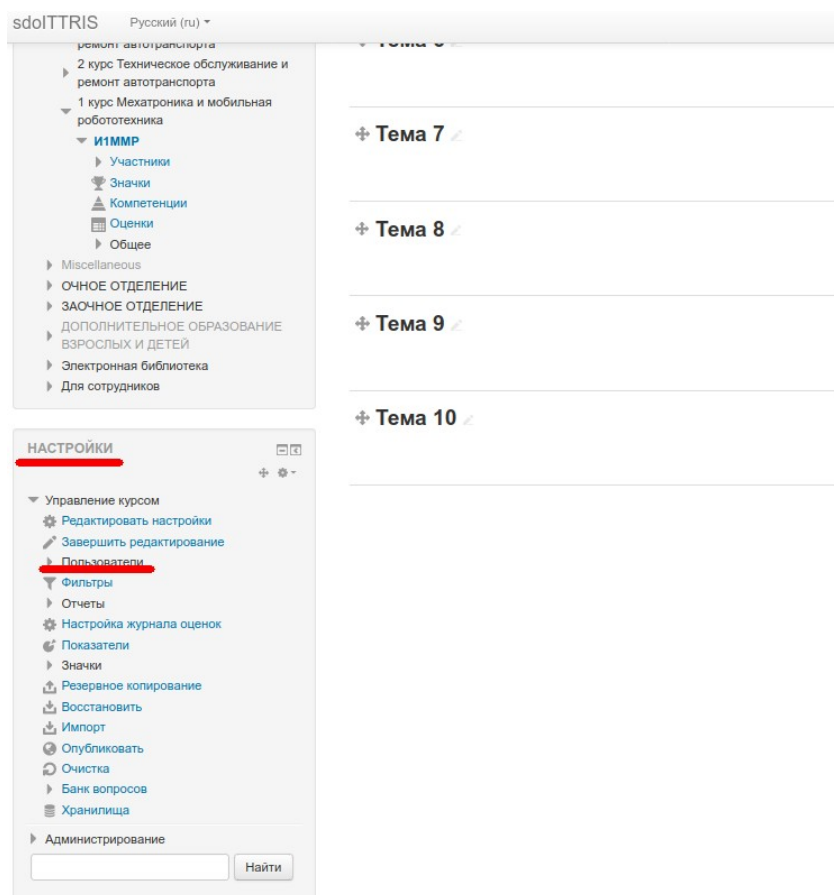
sdoITTRIS Русский (ru)

ремонт автотранспорта
2 курс Техническое обслуживание и ремонт автотранспорта
1 курс Мехатроника и мобильная робототехника
И1ММР
Участники
Значки
Компетенции
Оценки
Общее
Miscellaneous
ОЧНОЕ ОТДЕЛЕНИЕ
ЗАОЧНОЕ ОТДЕЛЕНИЕ
ДОПОЛНИТЕЛЬНОЕ ОБРАЗОВАНИЕ ВЗРОСЛЫХ И ДЕТЕЙ
Электронная библиотека
Для сотрудников

НАСТРОЙКИ

Управление курсом
Редактировать настройки
Завершить редактирование
Пользователи
Фильтры
Отчеты
Настройка журнала оценок
Показатели
Значки
Резервное копирование
Восстановить
Импорт
Опубликовать
Очистка
Банк вопросов
Хранилища

Администрирование
Найти

Тема 6
Тема 7
Тема 8
Тема 9
Тема 10